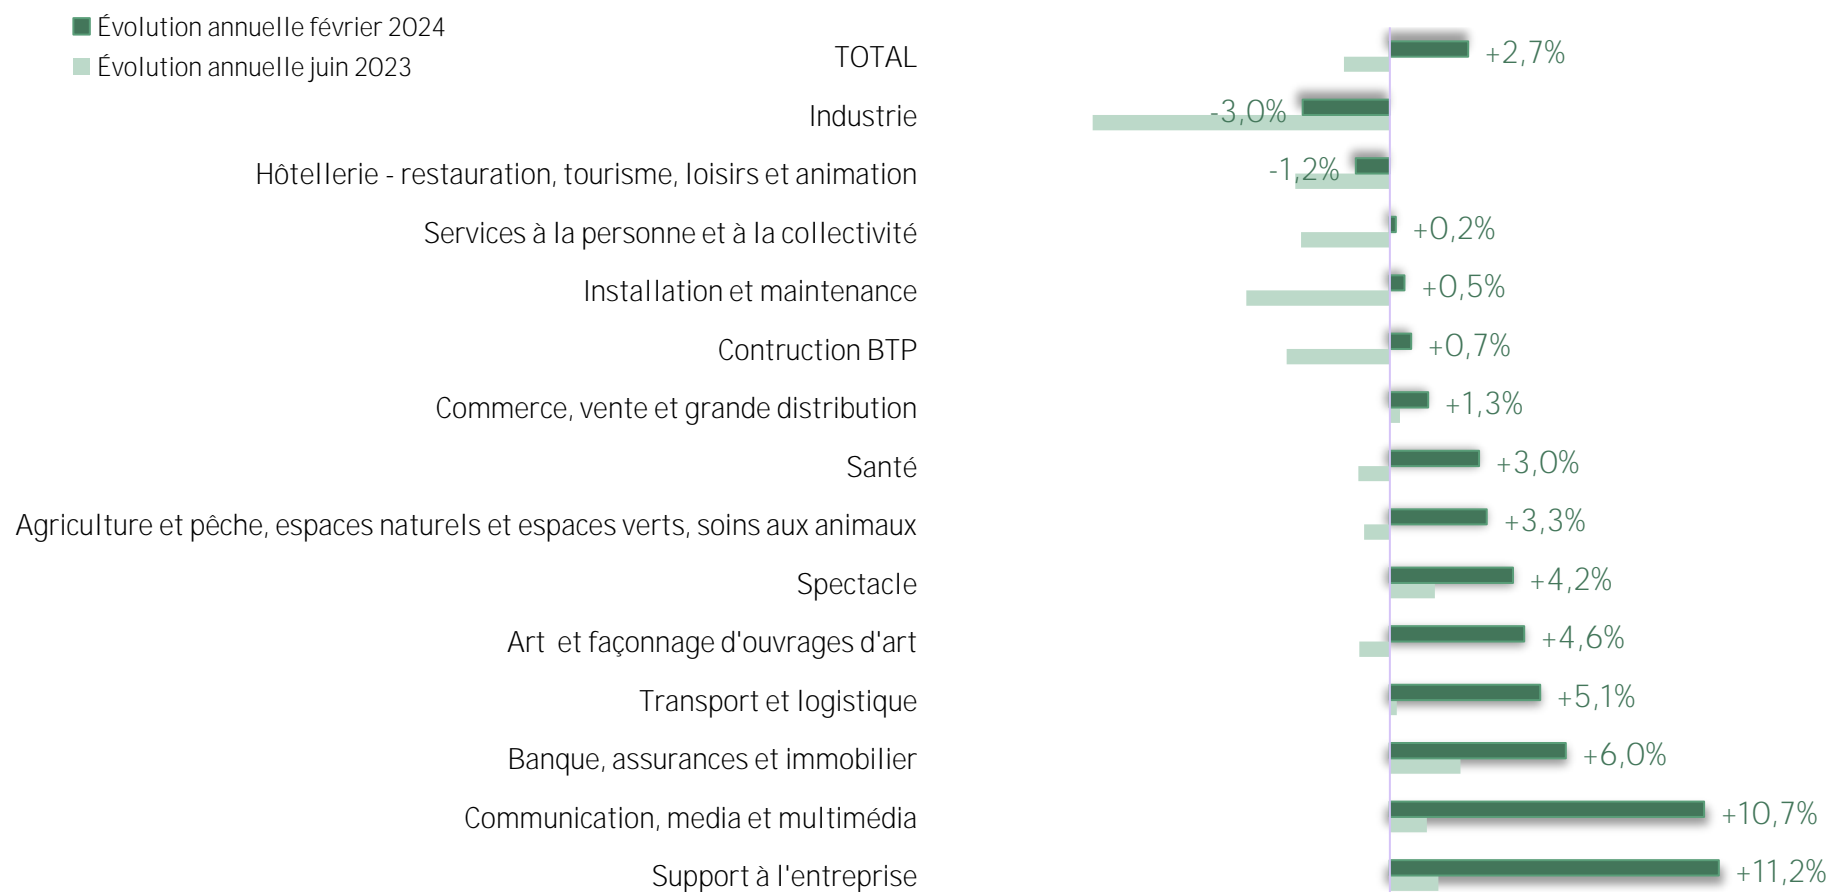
Évolution annuelle février 2024
Évolution annuelle juin 2023

TOTAL +2,7%
Industrie -3,0%
Hôtellerie - restauration, tourisme, loisirs et animation -1,2%
Services à la personne et à la collectivité +0,2%
Installation et maintenance +0,5%
Contruction BTP +0,7%
Commerce, vente et grande distribution +1,3%
Santé +3,0%
Agriculture et pêche, espaces naturels et espaces verts, soins aux animaux +3,3%
Spectacle +4,2%
Art et façonnage d'ouvrages d'art +4,6%
Transport et logistique +5,1%
Banque, assurances et immobilier +6,0%
Communication, media et multimédia +10,7%
Support à l'entreprise +11,2%